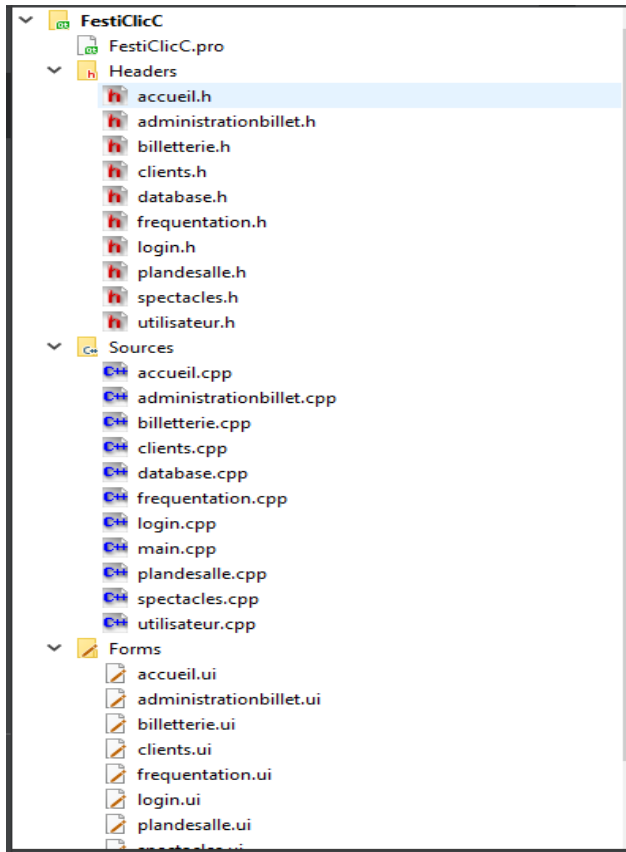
FestiClicC
FestiClicC.pro
Headers
accueil.h
administrationbillet.h
billetterie.h
clients.h
database.h
frequentation.h
login.h
plandesalle.h
spectacles.h
utilisateur.h
Sources
accueil.cpp
administrationbillet.cpp
billetterie.cpp
clients.cpp
database.cpp
frequentation.cpp
login.cpp
main.cpp
plandesalle.cpp
spectacles.cpp
utilisateur.cpp
Forms
accueil.ui
administrationbillet.ui
billetterie.ui
clients.ui
frequentation.ui
login.ui
plandesalle.ui
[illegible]